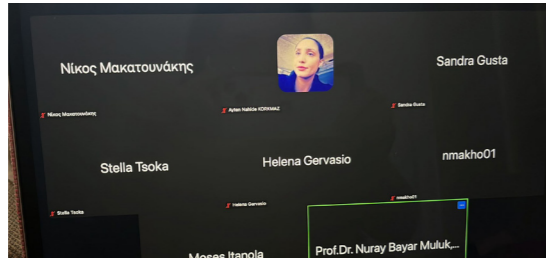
Νίκος Μακατουνάκης

Sandra Gusta

Νίκος Μακατουνάκης

Ayten Nahide KORKMAZ

Sandra Gusta

Stella Tsoka

Helena Gervasio

nmakho01

Stella Tsoka

Helena Gervasio

nmakho01

Moses Itanola

Prof.Dr. Nuray Bayar Muluk,...